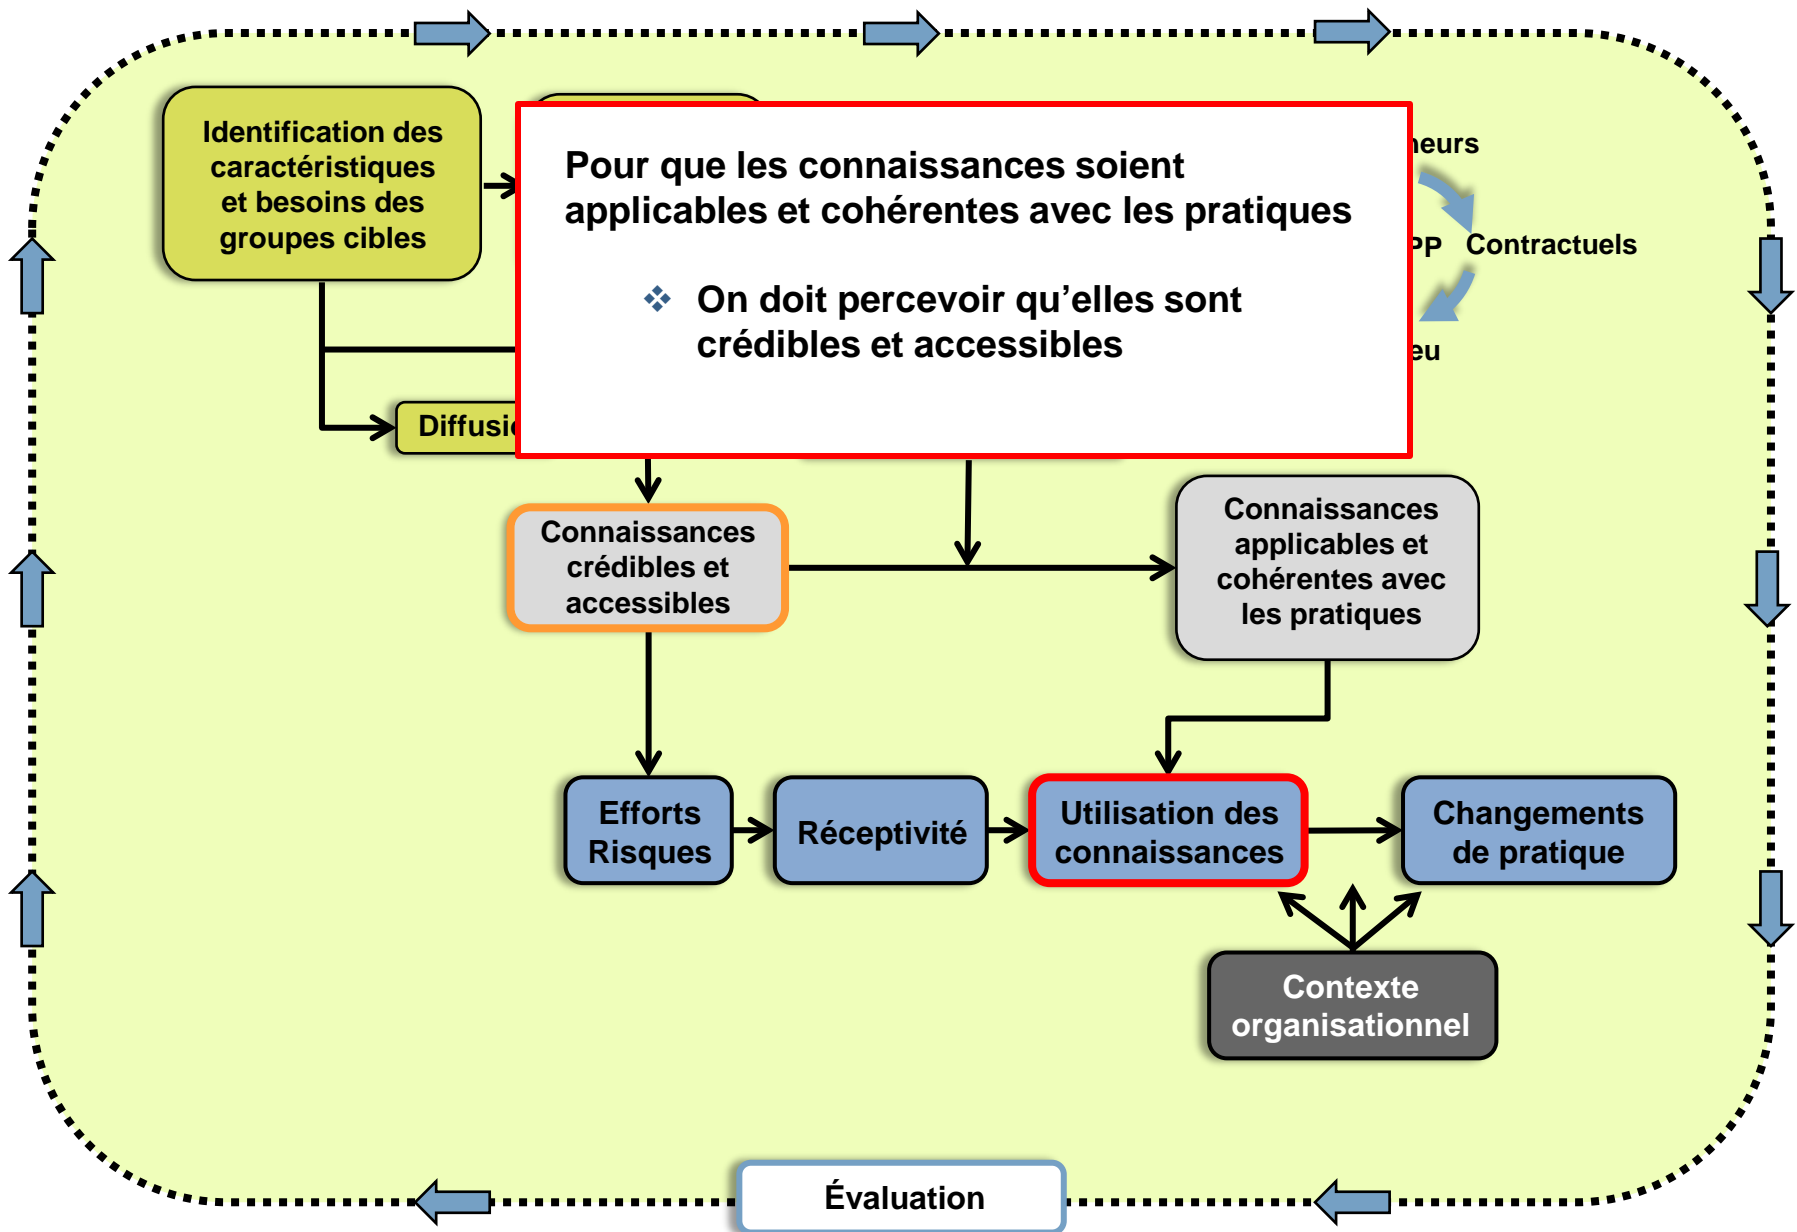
Identification des caractéristiques et besoins des groupes cibles

Pour que les connaissances soient applicables et cohérentes avec les pratiques

On doit percevoir qu'elles sont crédibles et accessibles

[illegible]eurs

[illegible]PP Contractuels

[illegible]eu

Diffusi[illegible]

Connaissances crédibles et accessibles

Connaissances applicables et cohérentes avec les pratiques

Efforts Risques

Réceptivité

Utilisation des connaissances

Changements de pratique

Contexte organisationnel

Évaluation